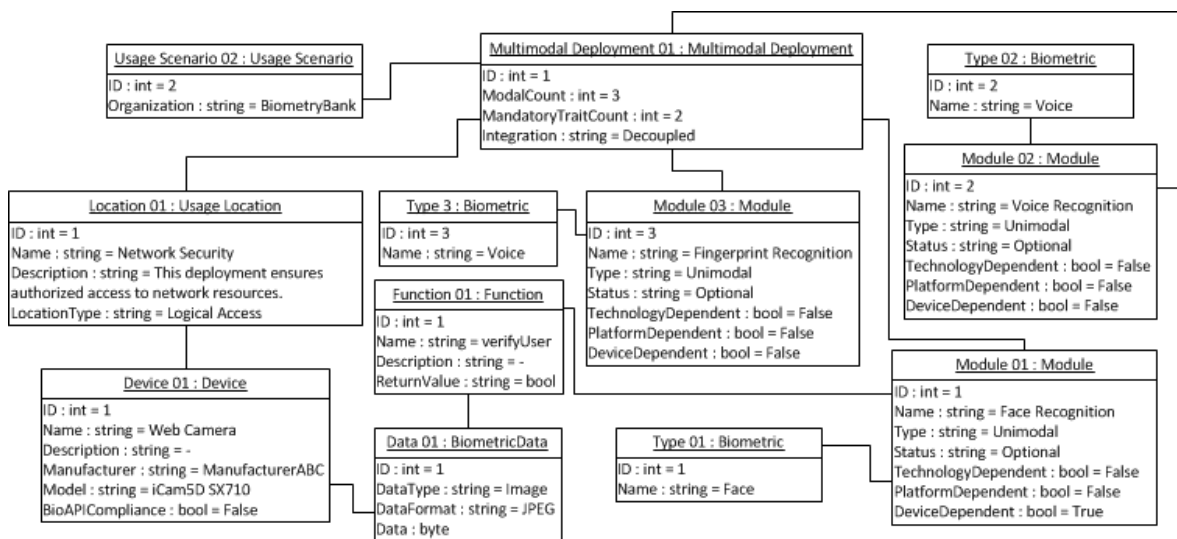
Usage Scenario 02 : Usage Scenario
ID : int = 2
Organization : string = BiometryBank

Multimodal Deployment 01 : Multimodal Deployment
ID : int = 1
ModalCount : int = 3
MandatoryTraitCount : int = 2
Integration : string = Decoupled

Type 02 : Biometric
ID : int = 2
Name : string = Voice

Module 02 : Module
ID : int = 2
Name : string = Voice Recognition
Type : string = Unimodal
Status : string = Optional
TechnologyDependent : bool = False
PlatformDependent : bool = False
DeviceDependent : bool = False

Location 01 : Usage Location
ID : int = 1
Name : string = Network Security
Description : string = This deployment ensures authorized access to network resources.
LocationType : string = Logical Access

Type 3 : Biometric
ID : int = 3
Name : string = Voice

Module 03 : Module
ID : int = 3
Name : string = Fingerprint Recognition
Type : string = Unimodal
Status : string = Optional
TechnologyDependent : bool = False
PlatformDependent : bool = False
DeviceDependent : bool = False

Function 01 : Function
ID : int = 1
Name : string = verifyUser
Description : string = -
ReturnValue : string = bool

Device 01 : Device
ID : int = 1
Name : string = Web Camera
Description : string = -
Manufacturer : string = ManufacturerABC
Model : string = iCam5D SX710
BioAPICompliance : bool = False

Data 01 : BiometricData
ID : int = 1
DataType : string = Image
DataFormat : string = JPEG
Data : byte

Type 01 : Biometric
ID : int = 1
Name : string = Face

Module 01 : Module
ID : int = 1
Name : string = Face Recognition
Type : string = Unimodal
Status : string = Optional
TechnologyDependent : bool = False
PlatformDependent : bool = False
DeviceDependent : bool = True